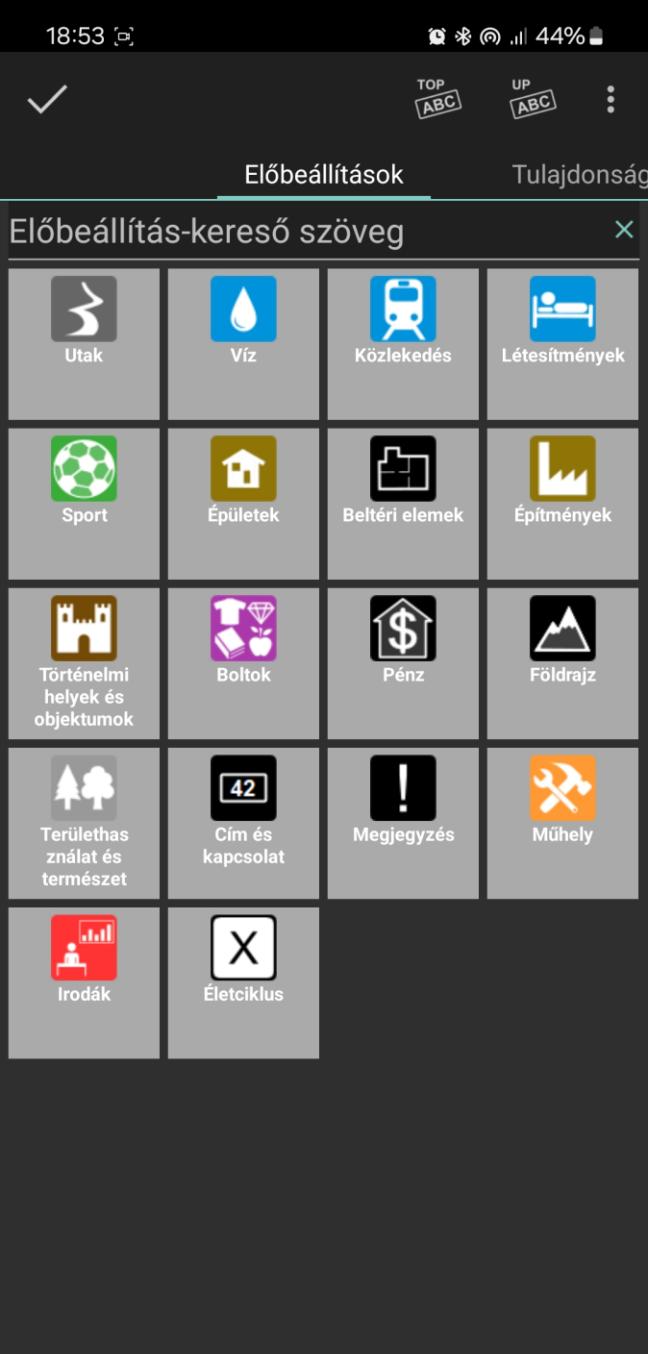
18:53 44%

TOP ABC UP ABC

Előbeállítások Tulajdonság

Előbeállítás-kereső szöveg

Utak
Víz
Közlekedés
Létesítmények
Sport
Épületek
Beltéri elemek
Építmények
Történelmi helyek és objektumok
Boltok
Pénz
Földrajz
Területhasználat és természet
42
Cím és kapcsolat
!
Megjegyzés
Műhely
Irodák
X
Életciklus